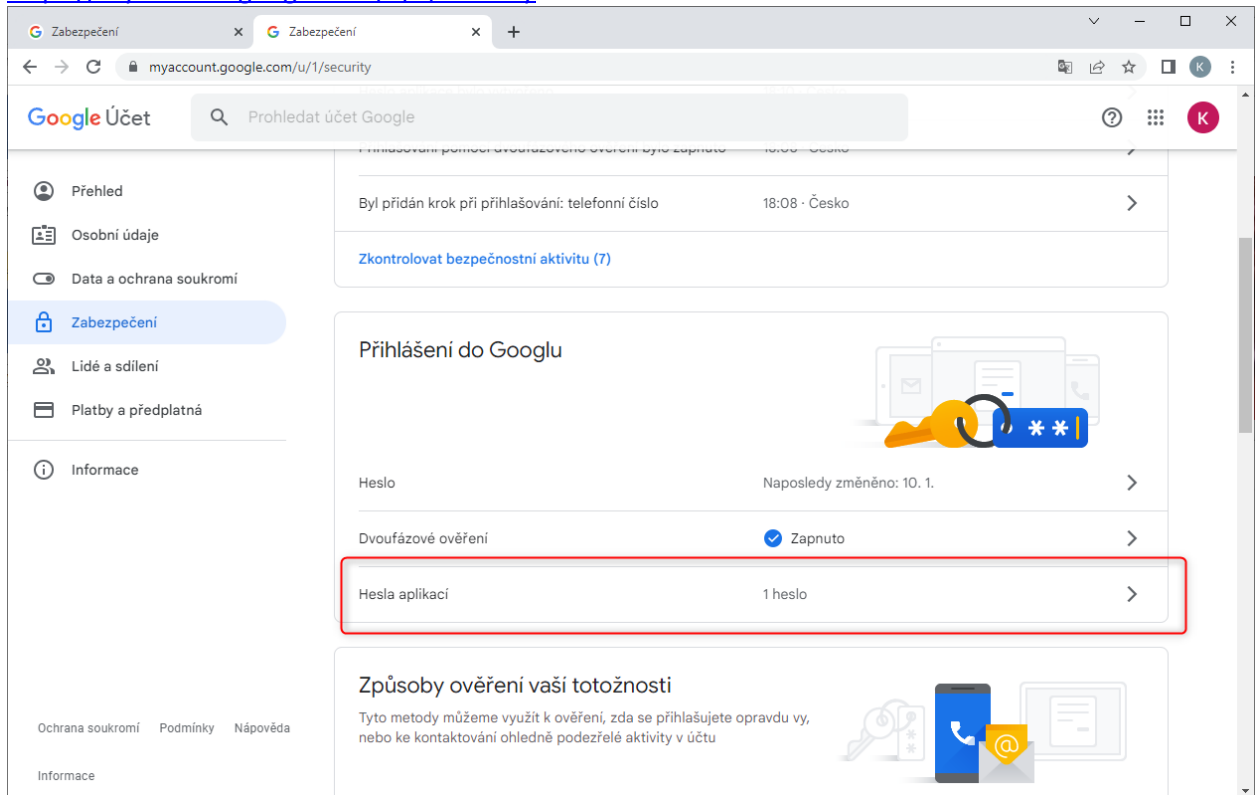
Zabezpečení
Zabezpečení
myaccount.google.com/u/1/security

Google Účet
Prohledat účet Google

Přihlašování pomocí dvoufázového ověření bylo zapnuto 18:08 · Česko

Přehled
Osobní údaje
Data a ochrana soukromí
Zabezpečení
Lidé a sdílení
Platby a předplatná
Informace

Byl přidán krok při přihlašování: telefonní číslo 18:08 · Česko

Zkontrolovat bezpečnostní aktivitu (7)

Přihlášení do Googlu

Heslo Naposledy změněno: 10. 1.
Dvoufázové ověření Zapnuto
Hesla aplikací 1 heslo

Způsoby ověření vaší totožnosti
Tyto metody můžeme využít k ověření, zda se přihlašujete opravdu vy, nebo ke kontaktování ohledně podezřelé aktivity v účtu

Ochrana soukromí Podmínky Nápověda
Informace